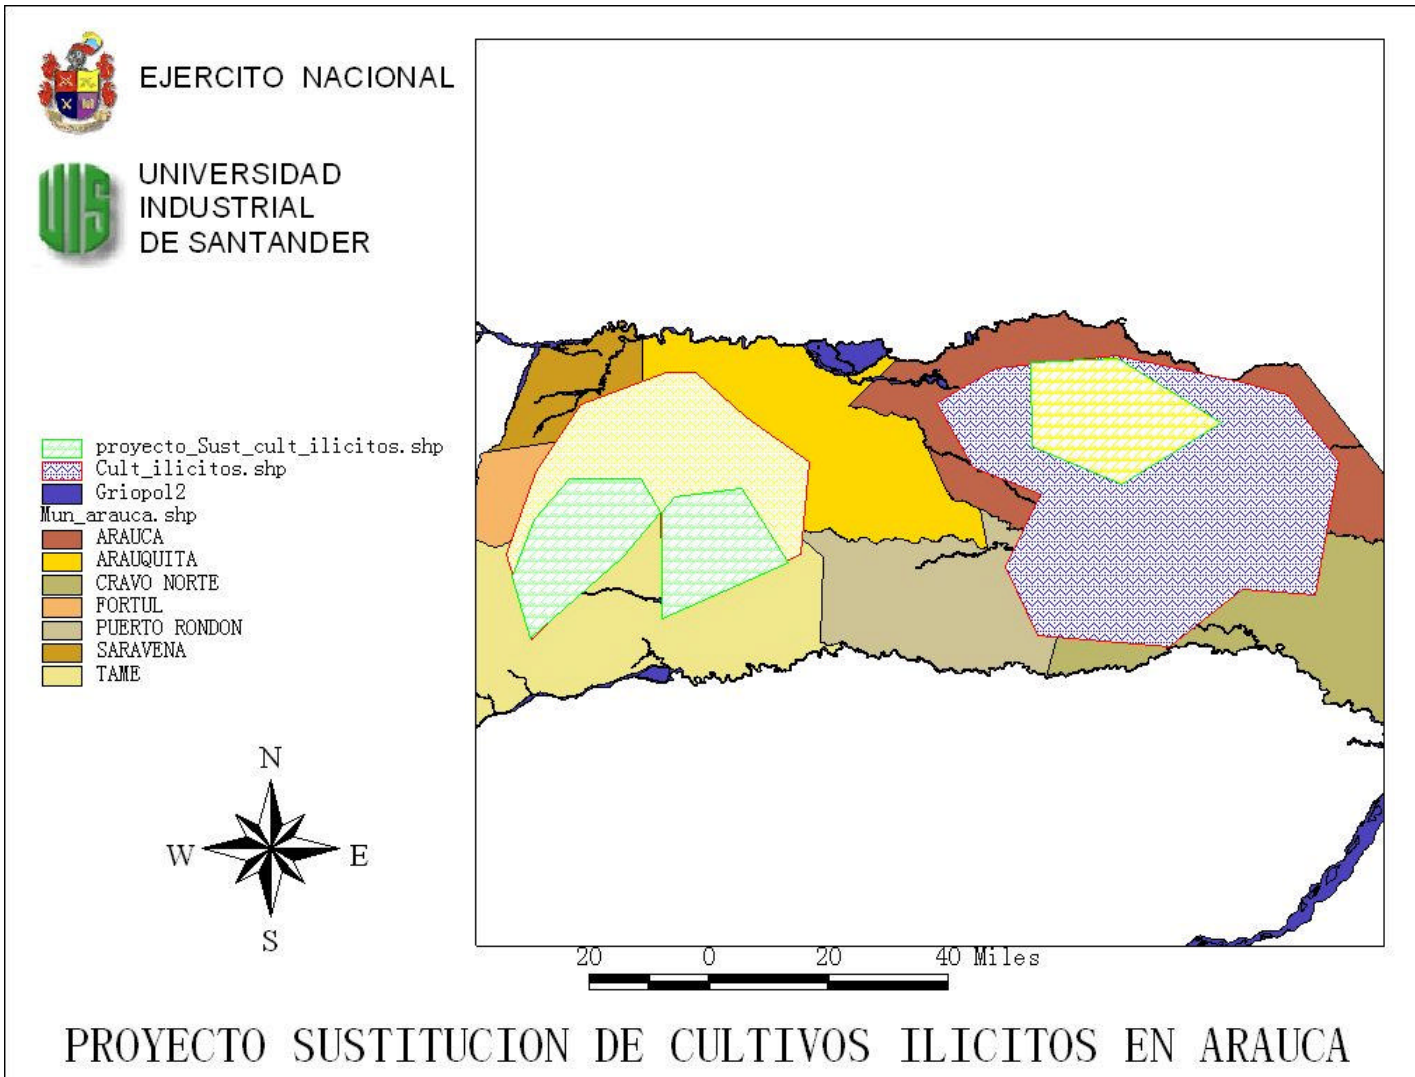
EJERCITO NACIONAL

UNIVERSIDAD INDUSTRIAL DE SANTANDER

proyecto_Sust_cult_ilicitos.shp
Cult_ilicitos.shp
Griopol2
Mun_arauca.shp
ARAUCA
ARAUQUITA
CRAVO NORTE
FORTUL
PUERTO RONDON
SARAVENA
TAME

N
W
E
S

20 0 20 40 Miles

PROYECTO SUSTITUCION DE CULTIVOS ILICITOS EN ARAUCA